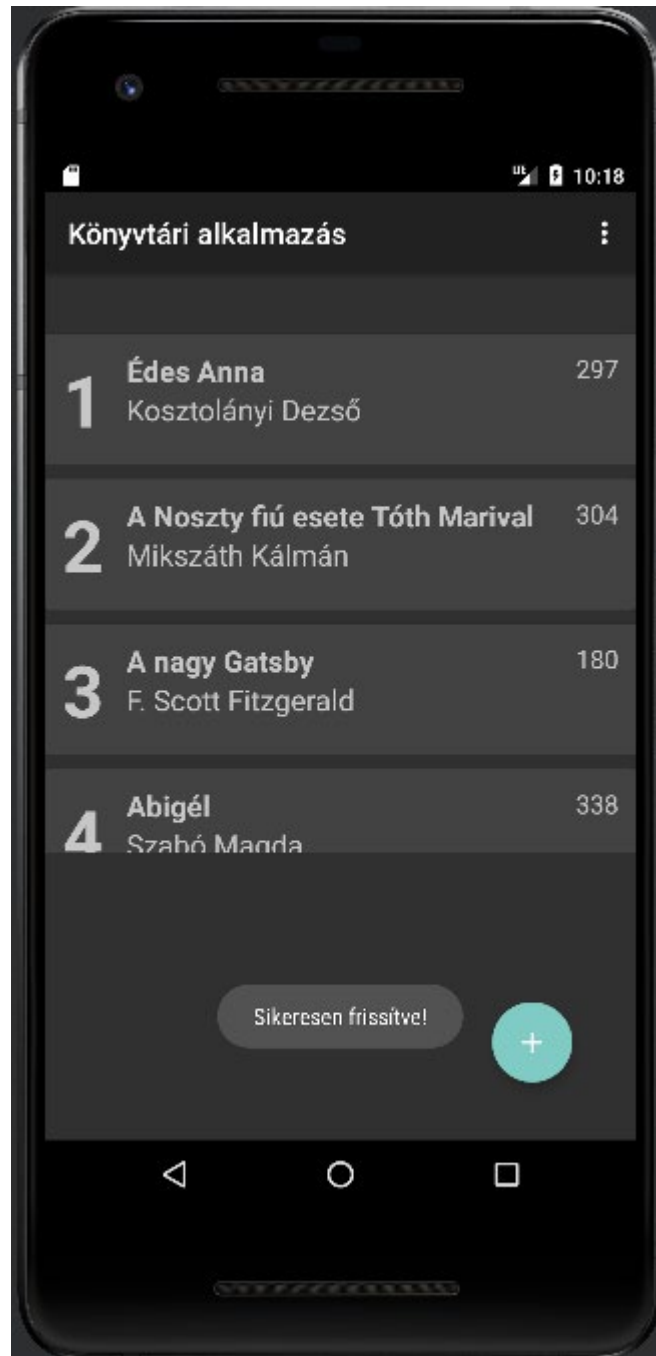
10:18

Könyvtári alkalmazás

1
Édes Anna
Kosztolányi Dezső
297

2
A Noszty fiú esete Tóth Marival
Mikszáth Kálmán
304

3
A nagy Gatsby
F. Scott Fitzgerald
180

4
Abigél
Szabó Magda
338

Sikeresen frissítve!

+